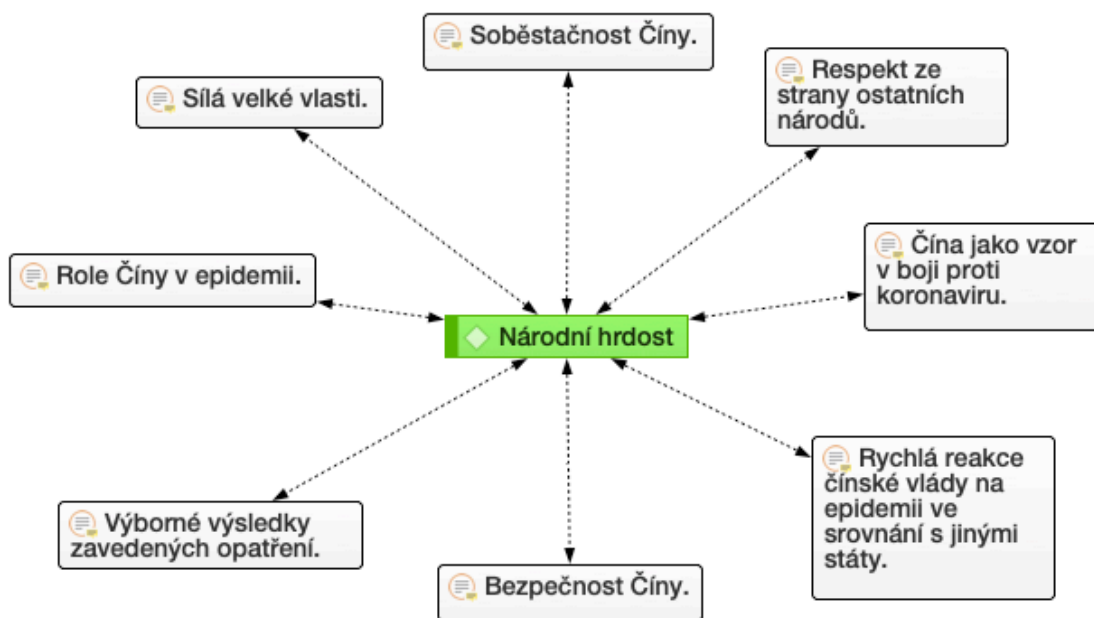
Soběstačnost Číny.

Sílá velké vlasti.

Respekt ze strany ostatních národů.

Role Číny v epidemii.

Národní hrdost

Čína jako vzor v boji proti koronaviru.

Výborné výsledky zavedených opatření.

Rychlá reakce čínské vlády na epidemii ve srovnání s jinými státy.

Bezpečnost Číny.